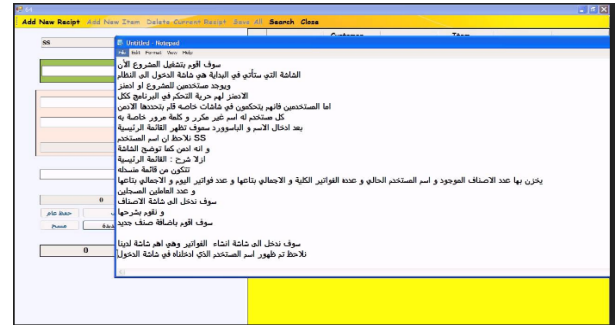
Add New Recipt Add New Item Delete Current Recipt Save All Search Close

SS

Customer Item

Untitled - Notepad

File Edit Format View Help

سوف اقوم بتشغيل المشروع الأن
الشاشة التي ستأتي في البداية هي شاشة الدخول الى النظام
ويوجد مستخدمين للمشروع او ادمنز
الادمنز لهم حرية التحكم في البرنامج ككل
اما المستخدمين فانهم يتحكمون في شاشات خاصه قام بتحددها الادمن
كل مستخدم له اسم غير مكرر و كلمة مرور خاصة به
بعد ادخال الاسم و الباسوورد سوف تظهر القائمة الرئيسية
SS نلاحظ ان اسم المستخدم
و انه ادمن كما توضح الشاشة
اولا شرح : القائمة الرئيسية
تتكون من قائمة منسدله
يخزن بها عدد الاصناف الموجود و اسم المستخدم الحالي و عدده الفواتير الكلية و الاجمالي بتاعها و عدد فواتير اليوم و الاجمالي بتاعها
و عدد العاملين المسجلين
سوف ندخل الى شاشة الاصناف
و نقوم بشرحها
سوف اقوم باضافة صنف جديد

سوف ندخل الى شاشة انشاء الفواتير وهي اهم شاشة لدينا
نلاحظ تم ظهور اسم المستخدم الذي ادخلناه في شاشة الدخول

0

حفظ عام

مسح

0